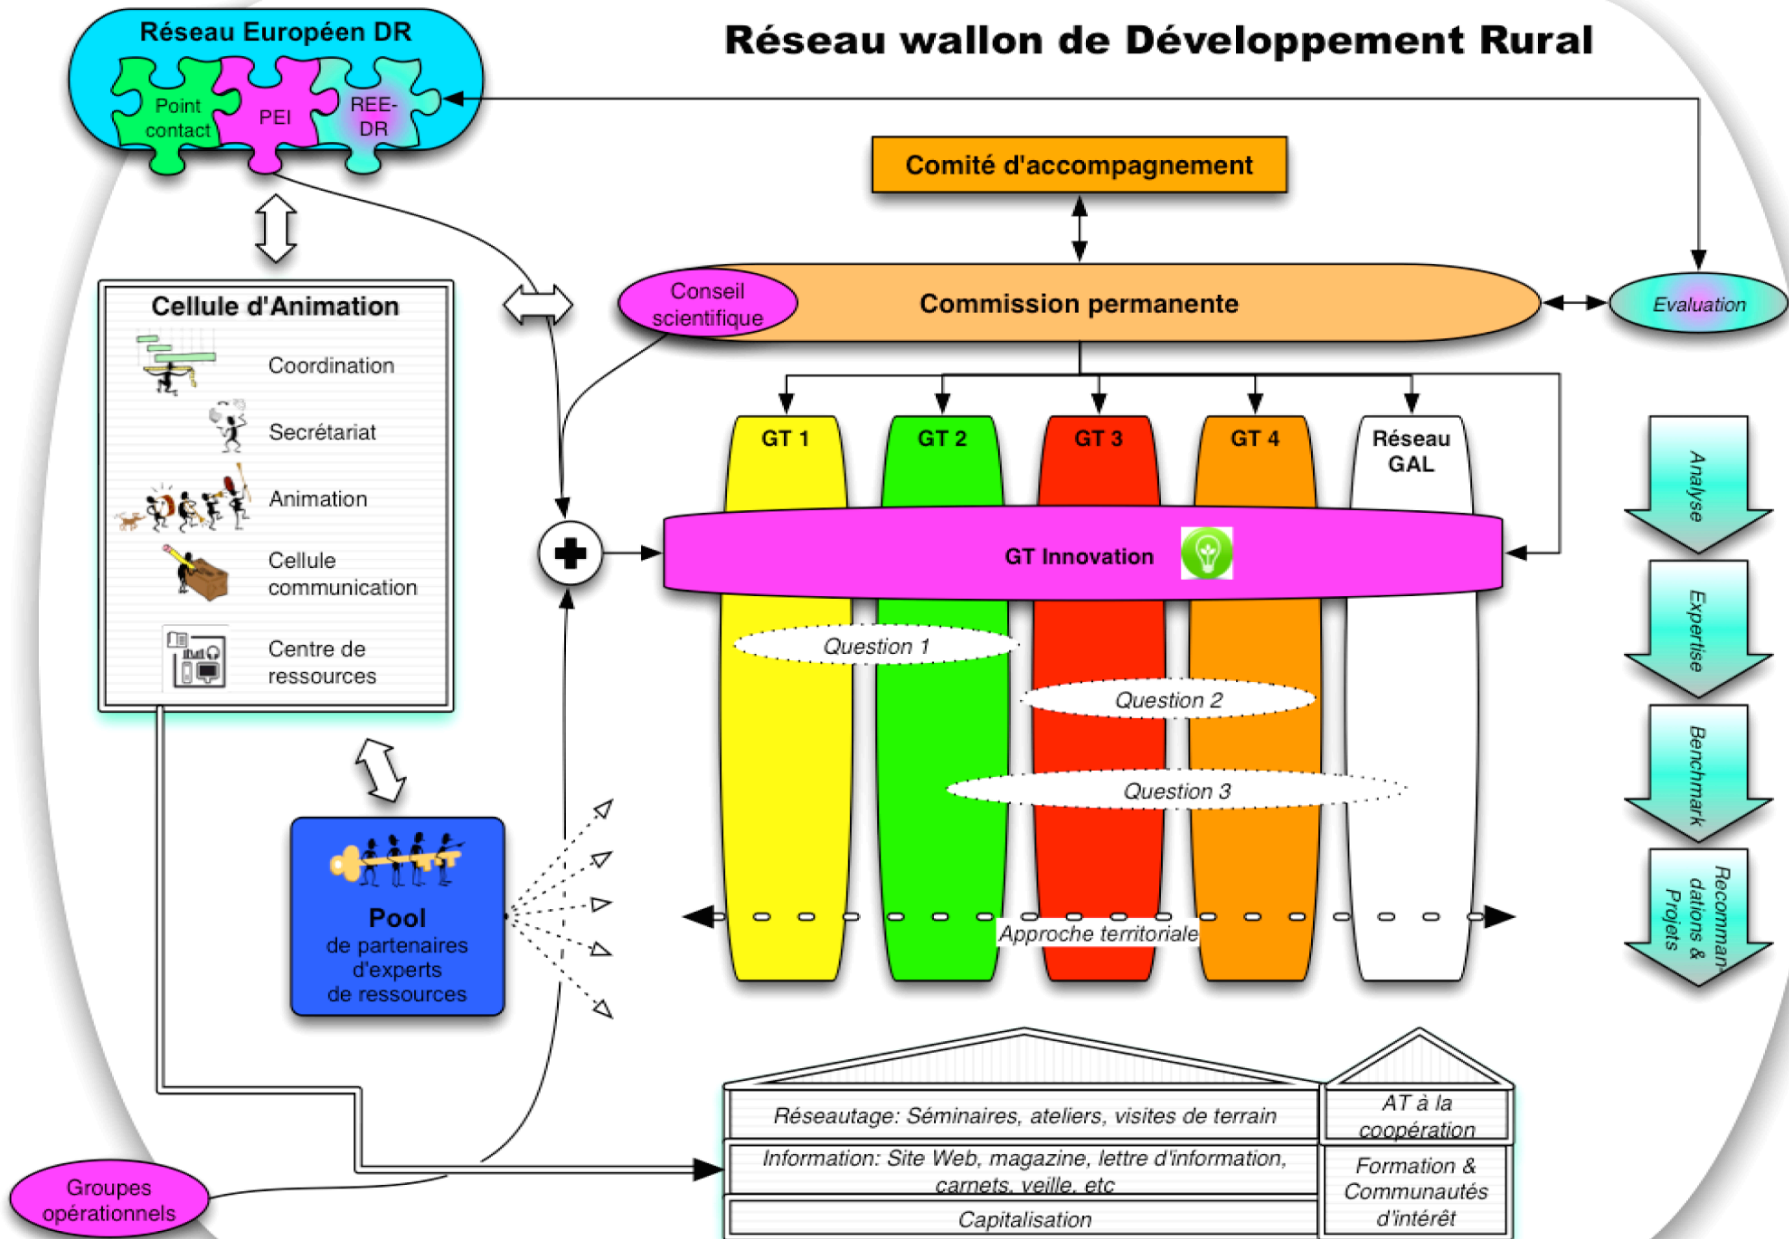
Réseau Européen DR

Point contact

PEI

REE-DR

Réseau wallon de Développement Rural

Comité d'accompagnement

Conseil scientifique

Commission permanente

Evaluation

Cellule d'Animation

Coordination

Secrétariat

Animation

Cellule communication

Centre de ressources

GT 1

GT 2

GT 3

GT 4

Réseau GAL

GT Innovation

Question 1

Question 2

Question 3

Approche territoriale

Analyse

Expertise

Benchmark

Recommandations & Projets

Pool
de partenaires d'experts de ressources

Réseautage: Séminaires, ateliers, visites de terrain

AT à la coopération

Information: Site Web, magazine, lettre d'information, carnets, veille, etc

Formation & Communautés d'intérêt

Capitalisation

Groupes opérationnels